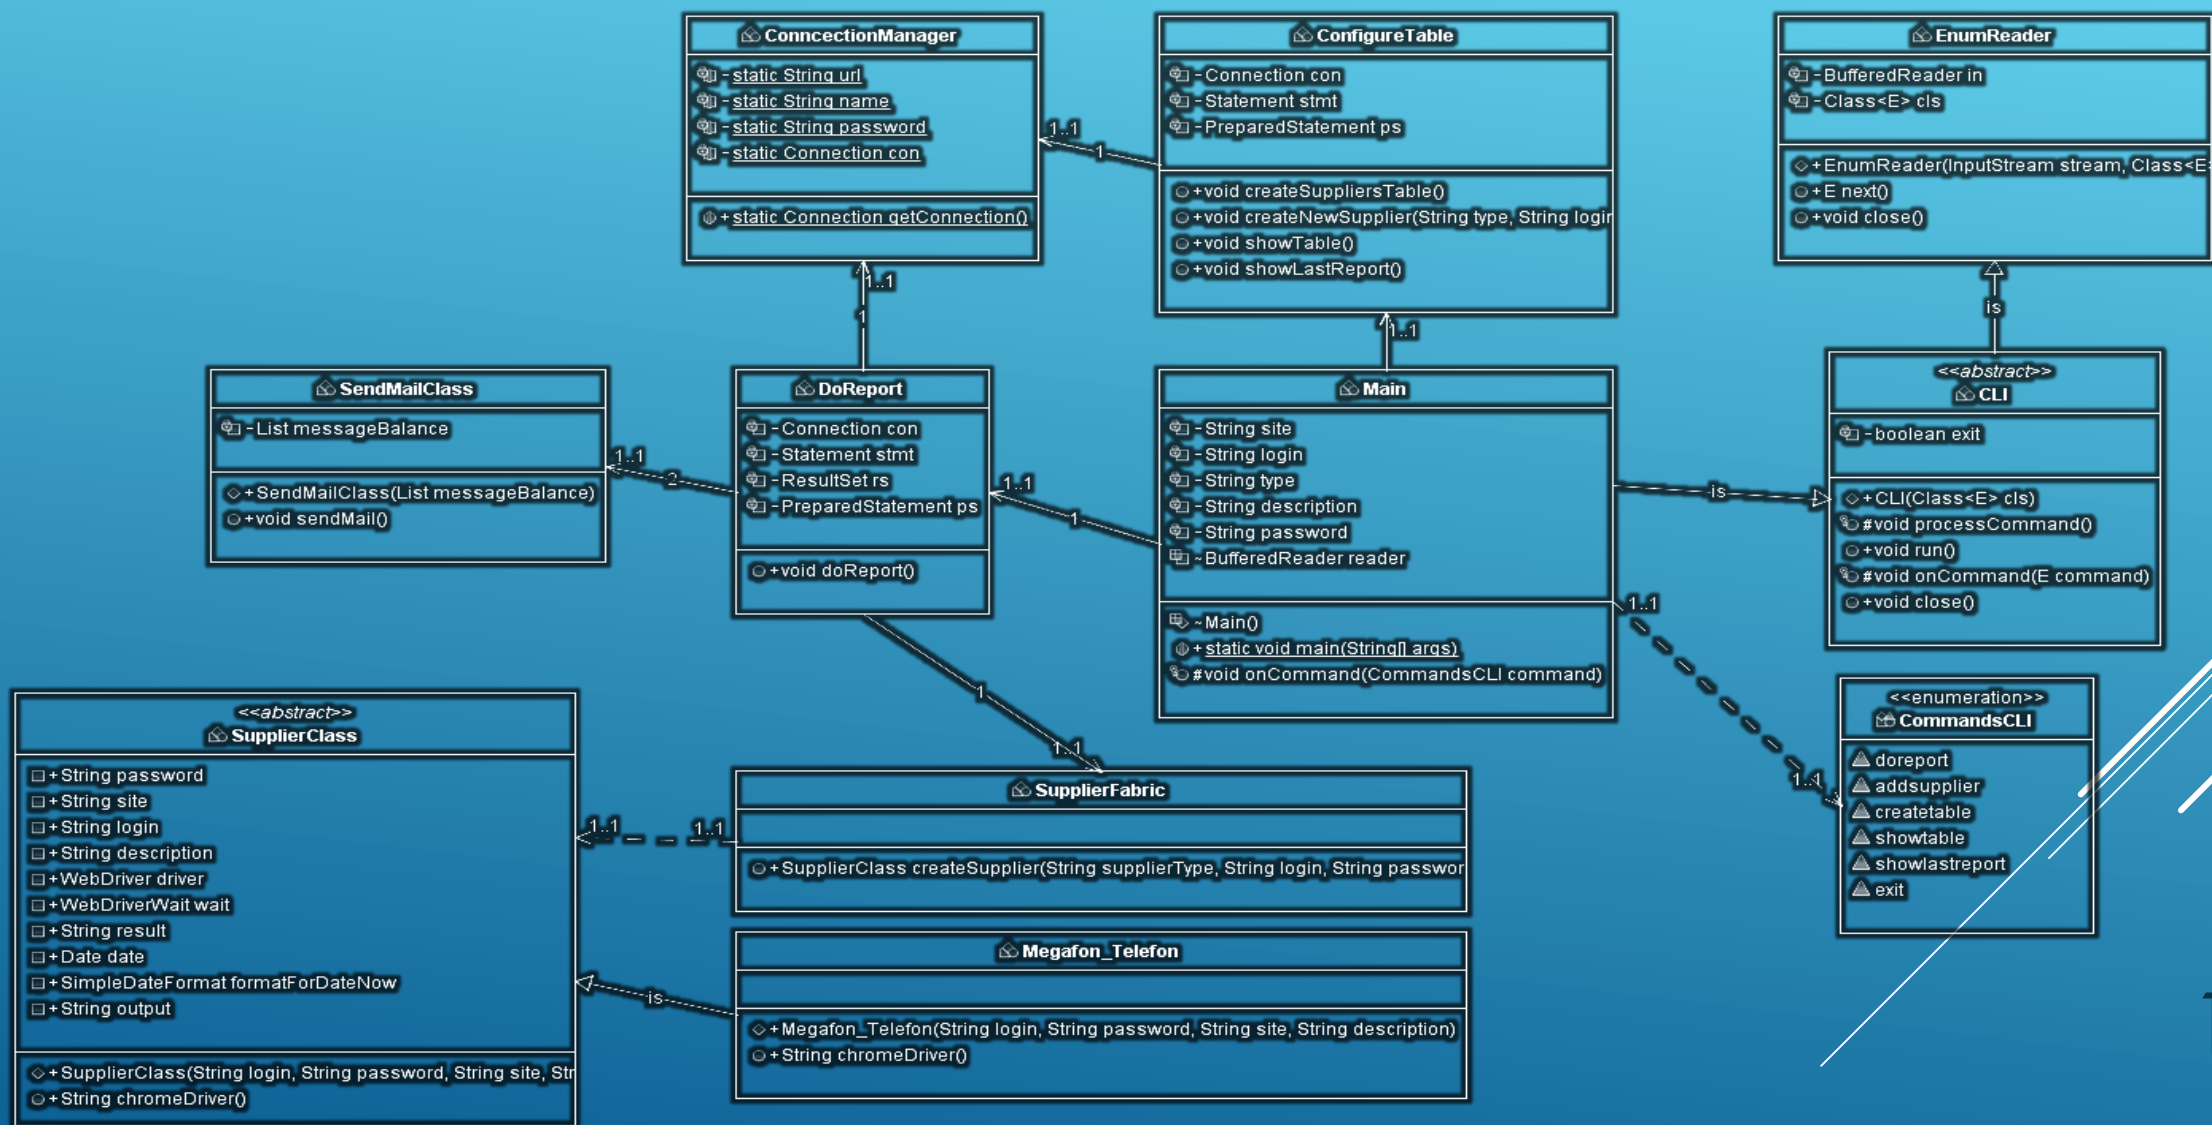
ConncectionManager
- static String url
- static String name
- static String password
- static Connection con
+ static Connection getConnection()

ConfigureTable
- Connection con
- Statement stmt
- PreparedStatement ps
+ void createSuppliersTable()
+ void createNewSupplier(String type, String logir
+ void showTable()
+ void showLastReport()

EnumReader
- BufferedReader in
- Class<E> cls
+ EnumReader(InputStream stream, Class<E
+ E next()
+ void close()

1..1
1
1..1
1
1..1
is

SendMailClass
- List messageBalance
+ SendMailClass(List messageBalance)
+ void sendMail()

1..1
2

DoReport
- Connection con
- Statement stmt
- ResultSet rs
- PreparedStatement ps
+ void doReport()

1..1
1

Main
- String site
- String login
- String type
- String description
- String password
~ BufferedReader reader
~ Main()
+ static void main(String[] args)
# void onCommand(CommandsCLI command)

is

<<abstract>>
CLI
- boolean exit
+ CLI(Class<E> cls)
# void processCommand()
+ void run()
# void onCommand(E command)
+ void close()

1..1
1..1

<<enumeration>>
CommandsCLI
doreport
addsupplier
createtable
showtable
showlastreport
exit

1
1..1

<<abstract>>
SupplierClass
+ String password
+ String site
+ String login
+ String description
+ WebDriver driver
+ WebDriverWait wait
+ String result
+ Date date
+ SimpleDateFormat formatForDateNow
+ String output
+ SupplierClass(String login, String password, String site, Str
+ String chromeDriver()

1..1
1..1

SupplierFabric
+ SupplierClass createSupplier(String supplierType, String login, String passwor

is

Megafon_Telefon
+ Megafon_Telefon(String login, String password, String site, String description)
+ String chromeDriver()